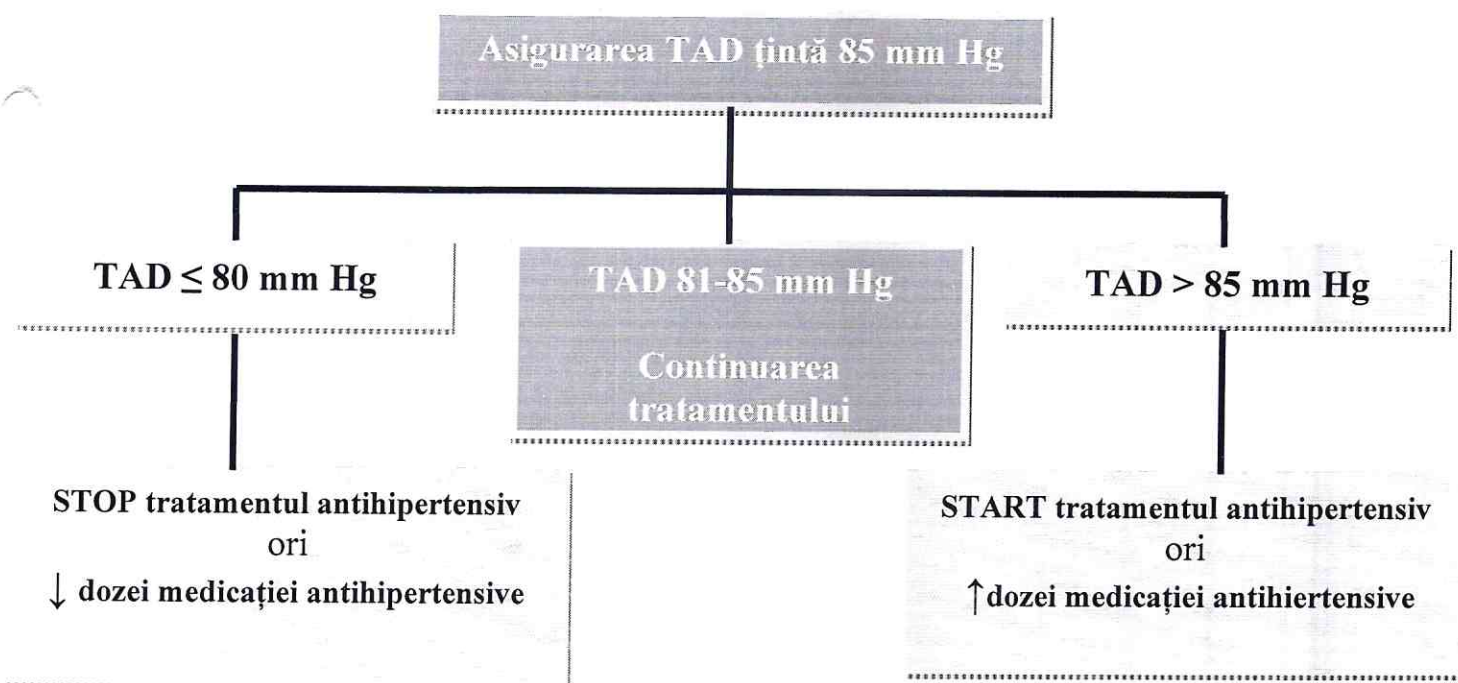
Asigurarea TAD țintă 85 mm Hg

TAD $\leq$ 80 mm Hg

TAD 81-85 mm Hg

Continuarea tratamentului

TAD > 85 mm Hg

STOP tratamentul antihipertensiv
ori
$\downarrow$ dozei medicației antihipertensive

START tratamentul antihipertensiv
ori
$\uparrow$dozei medicației antihiertensive